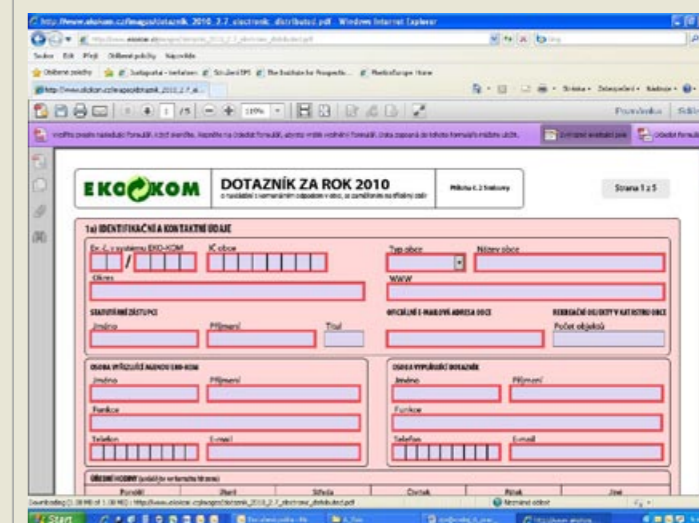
http://www.ekokom.cz/images/dotaznik_2010_2_7_electronic_distributed.pdf - Windows Internet Explorer

Soubor Edit Před Oblíbené položky Nápověda

Oblíbené položky

1 / 5 110%

Převodníky Sdílet

EKOKOM

DOTAZNÍK ZA ROK 2010

Příloha č. 2 Smlouvy

Strana 1 z 5

1a) IDENTIFIKAČNÍ A KONTAKTNÍ ÚDAJE

Ev. č. v systému EKO-KOM

IČ obce

Typ obce

Název obce

Okres

WWW

STATUTÁRNÍ ZÁSTUPCI

Jméno

Příjmení

Titul

OFICIÁLNÍ E-MAILOVÁ ADRESA OBCE

REKREAČNÍ OBJEKTY V KATASTRU OBCE

Počet objektů

OSOBA VYŘIZUJÍCÍ AGENDU EKO-KOM

Jméno

Příjmení

Funkce

Telefon

E-mail

OSOBA VYPLŇUJÍCÍ DOTAZNÍK

Jméno

Příjmení

Funkce

Telefon

E-mail

ÚŘEDNÍ HODINY

Pondělí

Úterý

Středa

Čtvrtek

Pátek

Jiné

Start